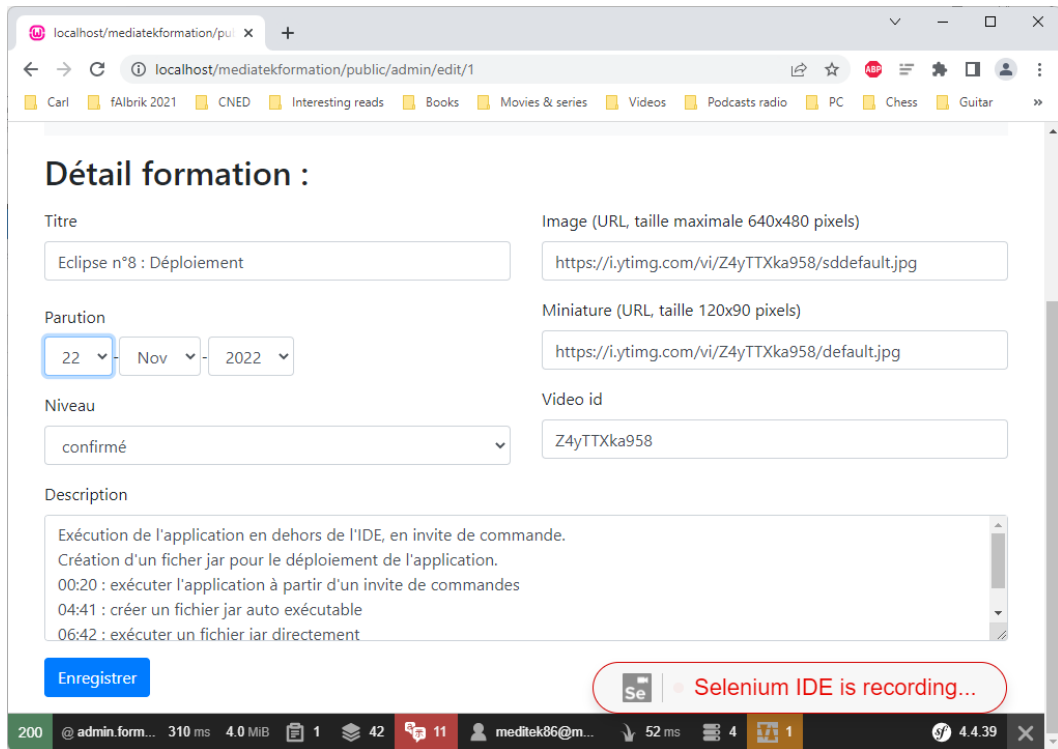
localhost/mediatekformation/pul ×
+
localhost/mediatekformation/public/admin/edit/1
Carl fAlbrik 2021 CNED Interesting reads Books Movies & series Videos Podcasts radio PC Chess Guitar »

Détail formation :

Titre
Eclipse n°8 : Déploiement

Image (URL, taille maximale 640x480 pixels)
https://i.ytimg.com/vi/Z4yTTXka958/sddefault.jpg

Parution
22 - Nov - 2022

Miniature (URL, taille 120x90 pixels)
https://i.ytimg.com/vi/Z4yTTXka958/default.jpg

Niveau
confirmé

Video id
Z4yTTXka958

Description
Exécution de l'application en dehors de l'IDE, en invite de commande.
Création d'un ficher jar pour le déploiement de l'application.
00:20 : exécuter l'application à partir d'un invite de commandes
04:41 : créer un fichier jar auto exécutable
06:42 : exécuter un fichier jar directement

Enregistrer

Se Selenium IDE is recording...

200 @ admin.form... 310 ms 4.0 MiB 1 42 11 meditek86@m... 52 ms 4 1 4.4.39